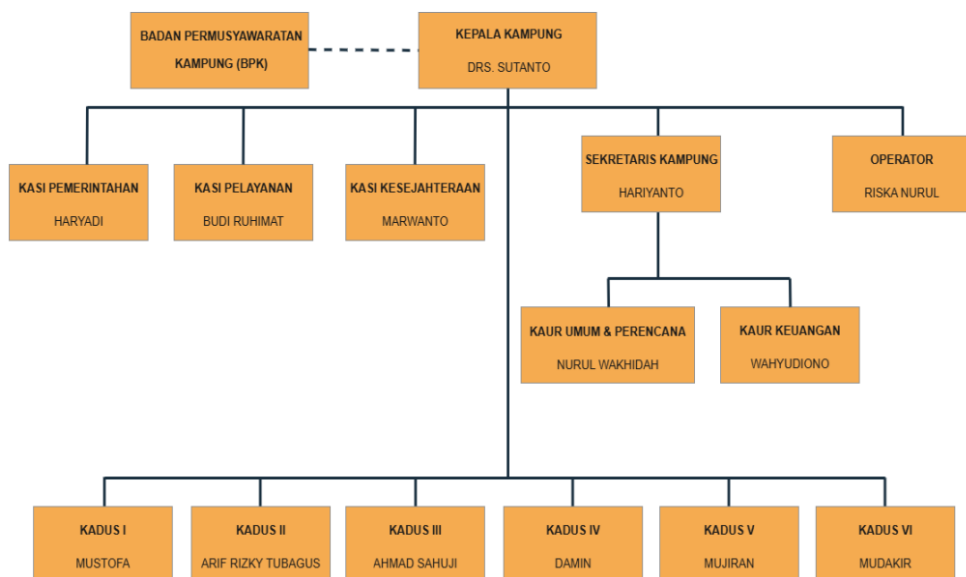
BADAN PERMUSYAWARATAN KAMPUNG (BPK)

KEPALA KAMPUNG
DRS. SUTANTO

KASI PEMERINTAHAN
HARYADI

KASI PELAYANAN
BUDI RUHIMAT

KASI KESEJAHTERAAN
MARWANTO

SEKRETARIS KAMPUNG
HARIYANTO

OPERATOR
RISKA NURUL

KAUR UMUM & PERENCANA
NURUL WAKHIDAH

KAUR KEUANGAN
WAHYUDIONO

KADUS I
MUSTOFA

KADUS II
ARIF RIZKY TUBAGUS

KADUS III
AHMAD SAHUJI

KADUS IV
DAMIN

KADUS V
MUJIRAN

KADUS VI
MUDAKIR